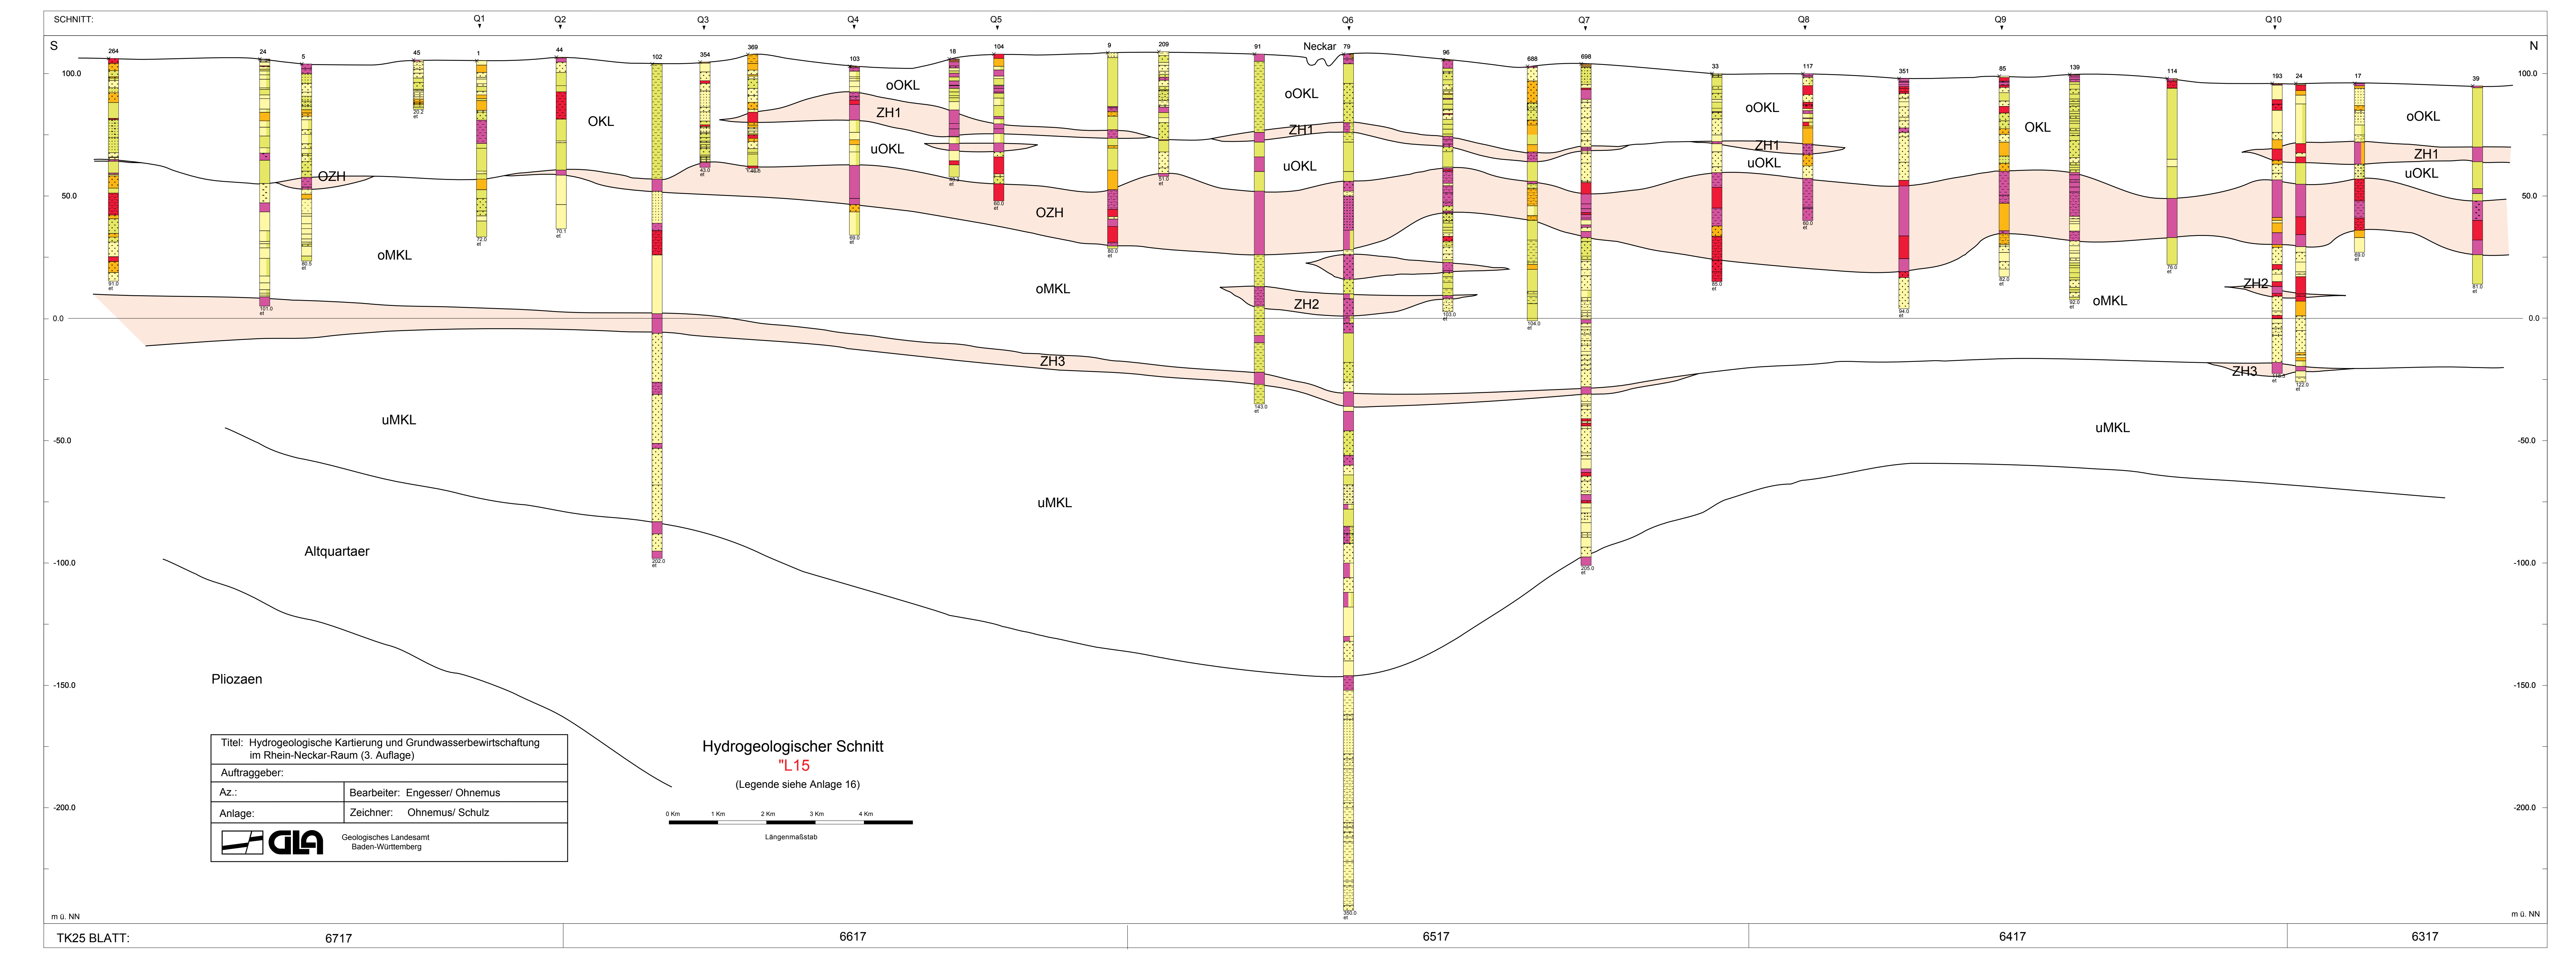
SCHNITT: Q1 Q2 Q3 Q4 Q5 Q6 Q7 Q8 Q9 Q10

S

N

264 24 5 45 1 44 102 354 369 103 18 104 9 209 91 Neckar 79 96 688 698 33 117 351 85 139 114 193 24 17 39

100.0
50.0
0.0
-50.0
-100.0
-150.0
-200.0
m ü. NN

100.0
50.0
0.0
-50.0
-100.0
-150.0
-200.0
m ü. NN

OKL
oOKL
ZH1
uOKL
OZH
oMKL
ZH2
ZH3
uMKL
Altquartaer
Pliozaen
oOKL
ZH1
uOKL
OZH
oMKL
ZH2
OKL
oOKL
ZH1
uOKL
oMKL
ZH2
ZH3
uMKL
oOKL
ZH1
uOKL
uMKL

| Titel: Hydrogeologische Kartierung und Grundwasserbewirtschaftung im Rhein-Neckar-Raum (3. Auflage) | |
|---|---|
| Auftraggeber: | |
| Az.: | Bearbeiter: Engesser/ Ohnemus |
| Anlage: | Zeichner: Ohnemus/ Schulz |
| GLA Geologisches Landesamt Baden-Württemberg | |

Hydrogeologischer Schnitt
"L15
(Legende siehe Anlage 16)

0 Km 1 Km 2 Km 3 Km 4 Km
Längenmaßstab

| TK25 BLATT: | 6717 | 6617 | 6517 | 6417 | 6317 |
|---|---|---|---|---|---|